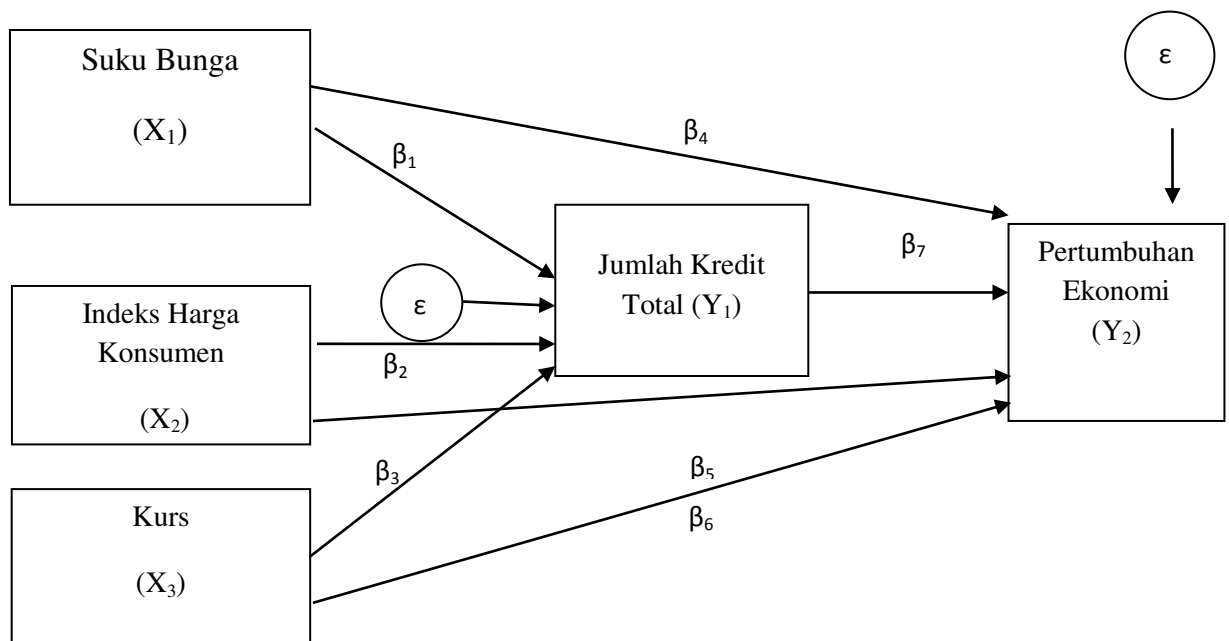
Suku Bunga

$(X_1)$

$\beta_4$

$\beta_1$

ε

Jumlah Kredit Total $(Y_1)$

$\beta_7$

Pertumbuhan Ekonomi $(Y_2)$

ε

Indeks Harga Konsumen

$(X_2)$

$\beta_2$

$\beta_3$

$\beta_5$

$\beta_6$

Kurs

$(X_3)$